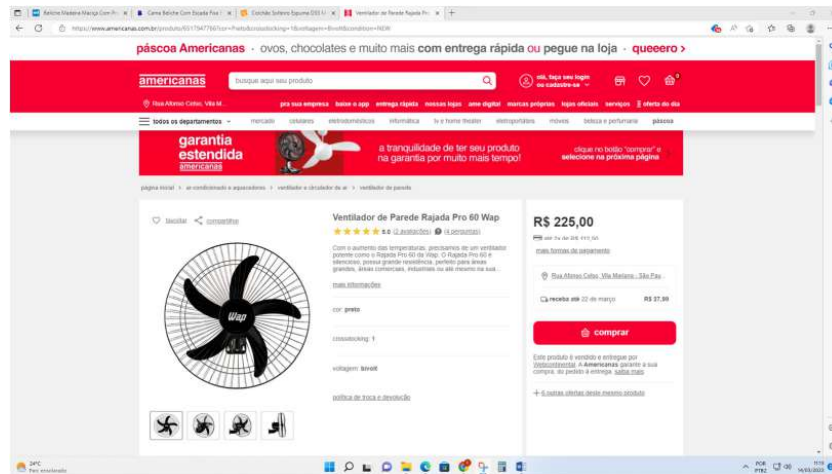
Beliche Madeira Maciça Com Pr... | Cama Beliche Com Escada Fixa | Colchão Solteiro Espuma D33 | Ventilador de Parede Rajada Pr...

https://www.americanas.com.br/produto/6117947766?cor=Preto&crossdocking=1&voltagem=Bivolt&condition=NEW

páscoa Americanas · ovos, chocolates e muito mais com entrega rápida ou pegue na loja · queeero >

americanas

busque aqui seu produto

olá, faça seu login ou cadastre-se

Rua Afonso Celso, Vila M...

pra sua empresa baixe o app entrega rápida nossas lojas ame digital marcas próprias lojas oficiais serviços oferta do dia

todos os departamentos mercado celulares eletrodomésticos informática tv e home theater eletroportáteis móveis beleza e perfumaria páscoa

garantia estendida americanas

a tranquilidade de ter seu produto na garantia por muito mais tempo!

clique no botão "comprar" e selecione na próxima página

página inicial > ar-condicionado e aquecedores > ventilador e circulador de ar > ventilador de parede

favoritar compartilhar

Wap

Ventilador de Parede Rajada Pro 60 Wap

★★★★★ 5.0 (2 avaliações) (4 perguntas)

Com o aumento das temperaturas, precisamos de um ventilador potente como o Rajada Pro 60 da Wap. O Rajada Pro 60 é silencioso, possui grande resistência, perfeito para áreas grandes, áreas comerciais, industriais ou até mesmo na sua...

mais informações

cor: preto

crossdocking: 1

voltagem: bivolt

política de troca e devolução

R$ 225,00

em 7x de R$ 77,50

mais formas de pagamento

Rua Afonso Celso, Vila Mariana - São Pau...

receba até 22 de março R$ 37,99

comprar

Este produto é vendido e entregue por Webcontinental. A Americanas garante a sua compra, do pedido à entrega. saiba mais

+ 6 outras ofertas deste mesmo produto

24°C Parc ensolarado

POR PTB2 14/03/2023